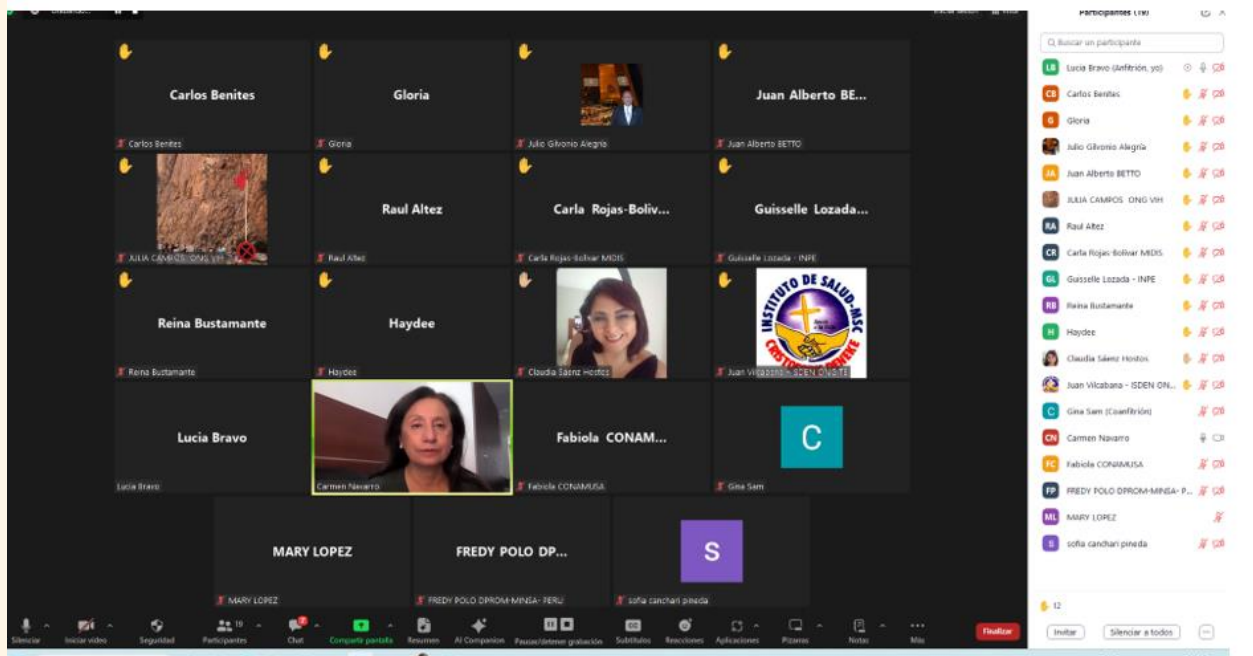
Participantes (19)

Q Buscar un participante

LB Lucia Bravo (Anfitrión, yo)
CB Carlos Benites
G Gloria
Julio Gilvonio Alegría
JA Juan Alberto BETTO
JULIA CAMPOS ONG VIH
RA Raul Altez
CR Carla Rojas-Bolivar MIDIS
GL Guisselle Lozada - INPE
RB Reina Bustamante
H Haydee
Claudia Sáenz Hostos
Juan Vilcabana - ISDEN ON...
C Gina Sam (Coanfitrión)
CN Carmen Navarro
FC Fabiola CONAMUSA
FP FREDY POLO DPROM-MINSA- P...
ML MARY LOPEZ
S sofia canchari pineda

12

Invitar
Silenciar a todos

Carlos Benites
Carlos Benites
Gloria
Gloria
Julio Gilvonio Alegría
Juan Alberto BE...
Juan Alberto BETTO
JULIA CAMPOS ONG VIH
Raul Altez
Raul Altez
Carla Rojas-Boliv...
Carla Rojas-Bolivar MIDIS
Guisselle Lozada...
Guisselle Lozada - INPE
Reina Bustamante
Reina Bustamante
Haydee
Haydee
Claudia Saenz Hostos
INSTITUTO DE SALUD-MSC
Juan Vilcabana - ISDEN ONG TE
Lucia Bravo
Lucia Bravo
Carmen Navarro
Fabiola CONAM...
Fabiola CONAMUSA
C
Gina Sam
MARY LOPEZ
MARY LOPEZ
FREDY POLO DP...
FREDY POLO DPROM-MINSA- PERU
S
sofia canchari pineda

Silenciar
Iniciar video
Seguridad
19
Participantes
Chat
Compartir pantalla
Resumen
AI Companion
Pausar/detener grabación
Subtítulos
Reacciones
Aplicaciones
Pizarras
Notas
Más
Finalizar